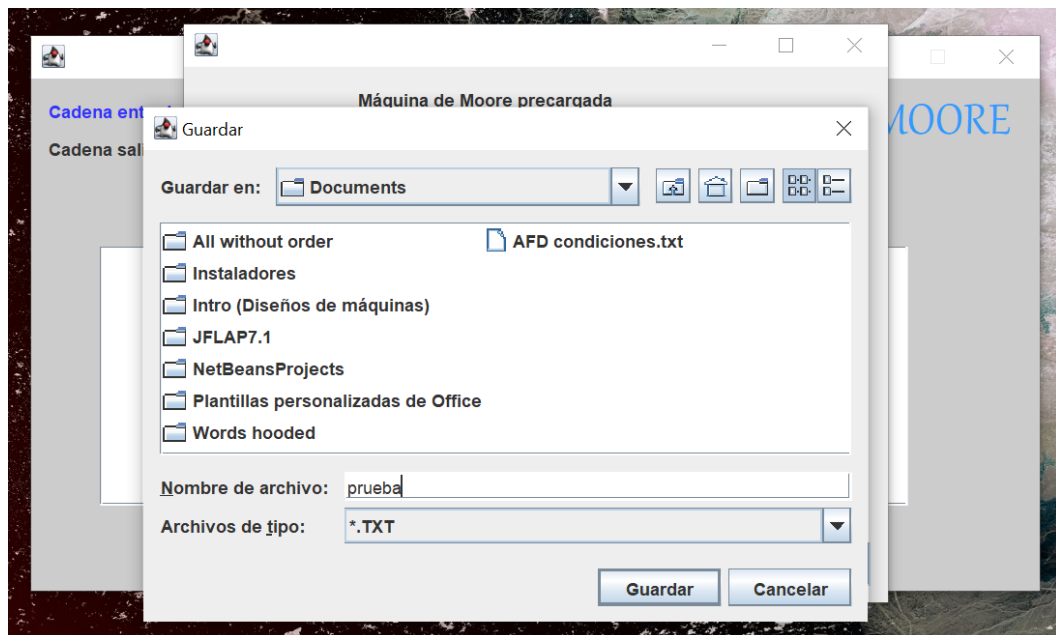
Cadena ent

Cadena sali

Máquina de Moore precargada

MOORE

Guardar

Guardar en: Documents

All without order
Instaladores
Intro (Diseños de máquinas)
JFLAP7.1
NetBeansProjects
Plantillas personalizadas de Office
Words hooded
AFD condiciones.txt

Nombre de archivo: prueba

Archivos de tipo: *.TXT

Guardar
Cancelar